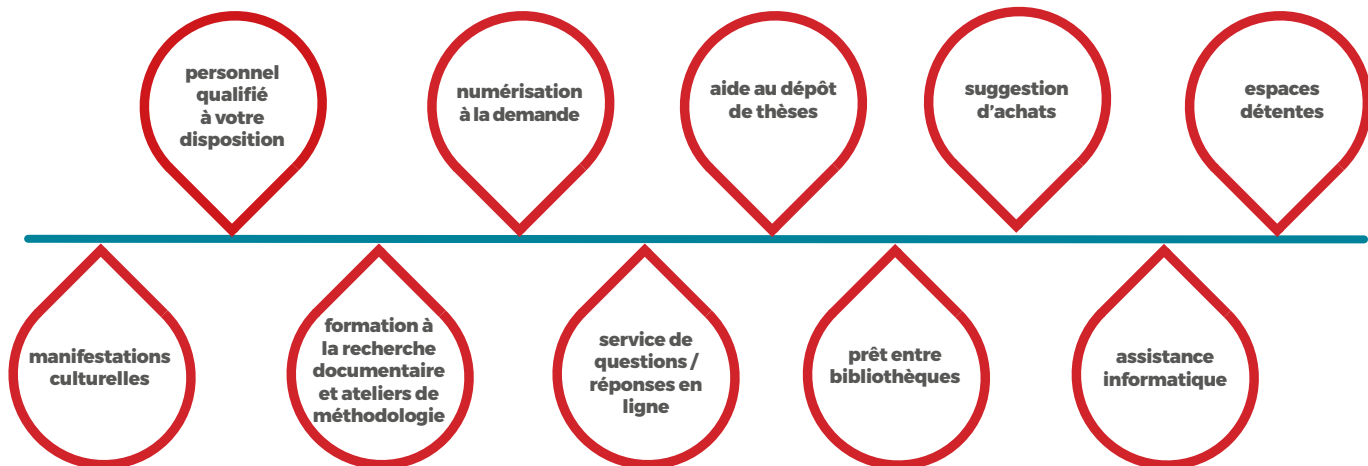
manifestations culturelles

personnel qualifié à votre disposition

formation à la recherche documentaire et ateliers de méthodologie

numérisation à la demande

service de questions / réponses en ligne

aide au dépôt de thèses

prêt entre bibliothèques

suggestion d’achats

assistance informatique

espaces détentes